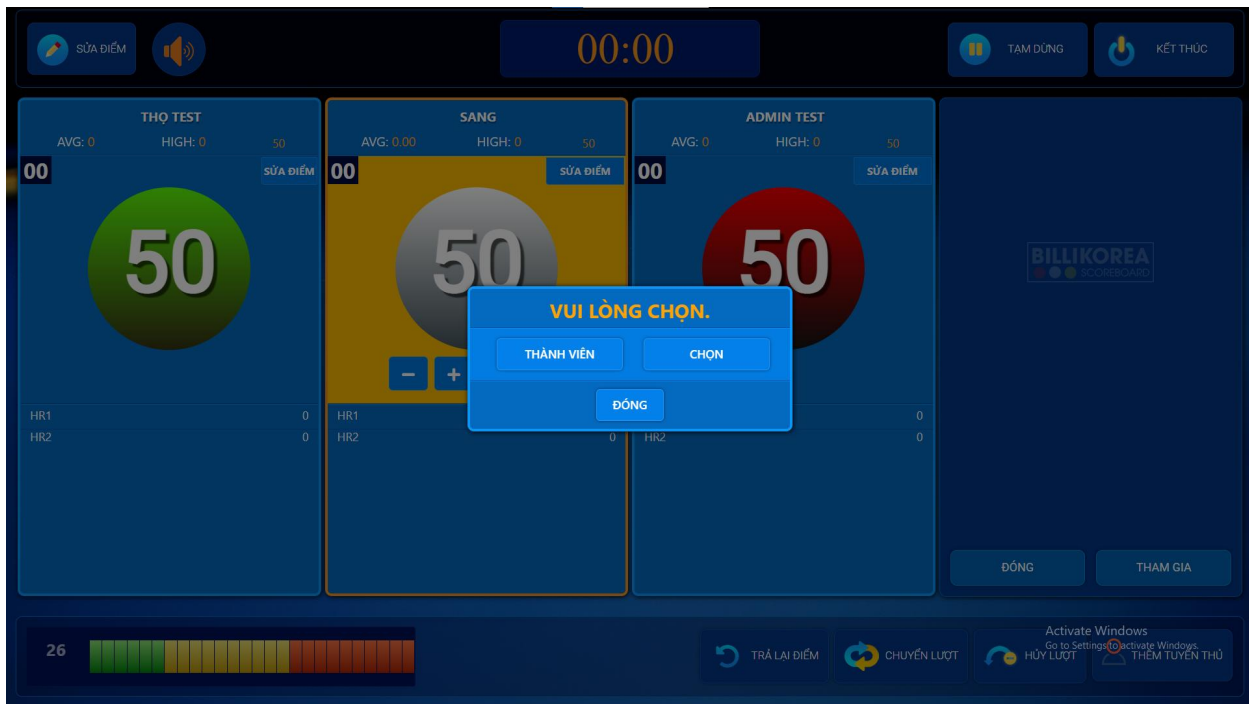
SỬA ĐIỂM

00:00

TẠM DỪNG

KẾT THÚC

THỌ TEST
AVG: 0 HIGH: 0 50
00 SỬA ĐIỂM
50
HR1 0
HR2 0

SANG
AVG: 0.00 HIGH: 0 50
00 SỬA ĐIỂM
50
− +
HR1
HR2 0

ADMIN TEST
AVG: 0 HIGH: 0 50
00 SỬA ĐIỂM
50
0
HR2 0

BILLIKOREA
SCOREBOARD

ĐÓNG
THAM GIA

VUI LÒNG CHỌN.
THÀNH VIÊN
CHỌN
ĐÓNG

26

TRẢ LẠI ĐIỂM
CHUYỂN LƯỢT
HỦY LƯỢT
THÊM TUYỂN THỦ

Activate Windows
Go to Settings to activate Windows.